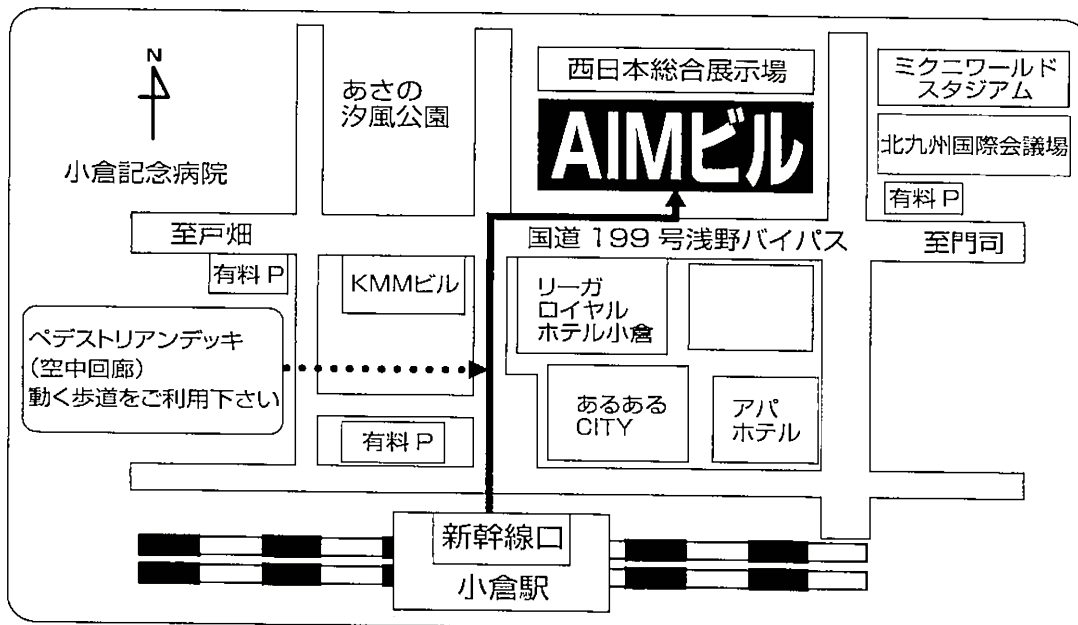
N

小倉記念病院

あさの
汐風公園

西日本総合展示場

AIMビル

ミクニワールド
スタジアム

北九州国際会議場

有料 P

至戸畑

国道 199 号浅野バイパス

至門司

有料 P

KMMビル

リーガ
ロイヤル
ホテル小倉

ペデストリアンデッキ
（空中回廊）
動く歩道をご利用下さい

あるある
CITY

アパ
ホテル

有料 P

新幹線口

小倉駅